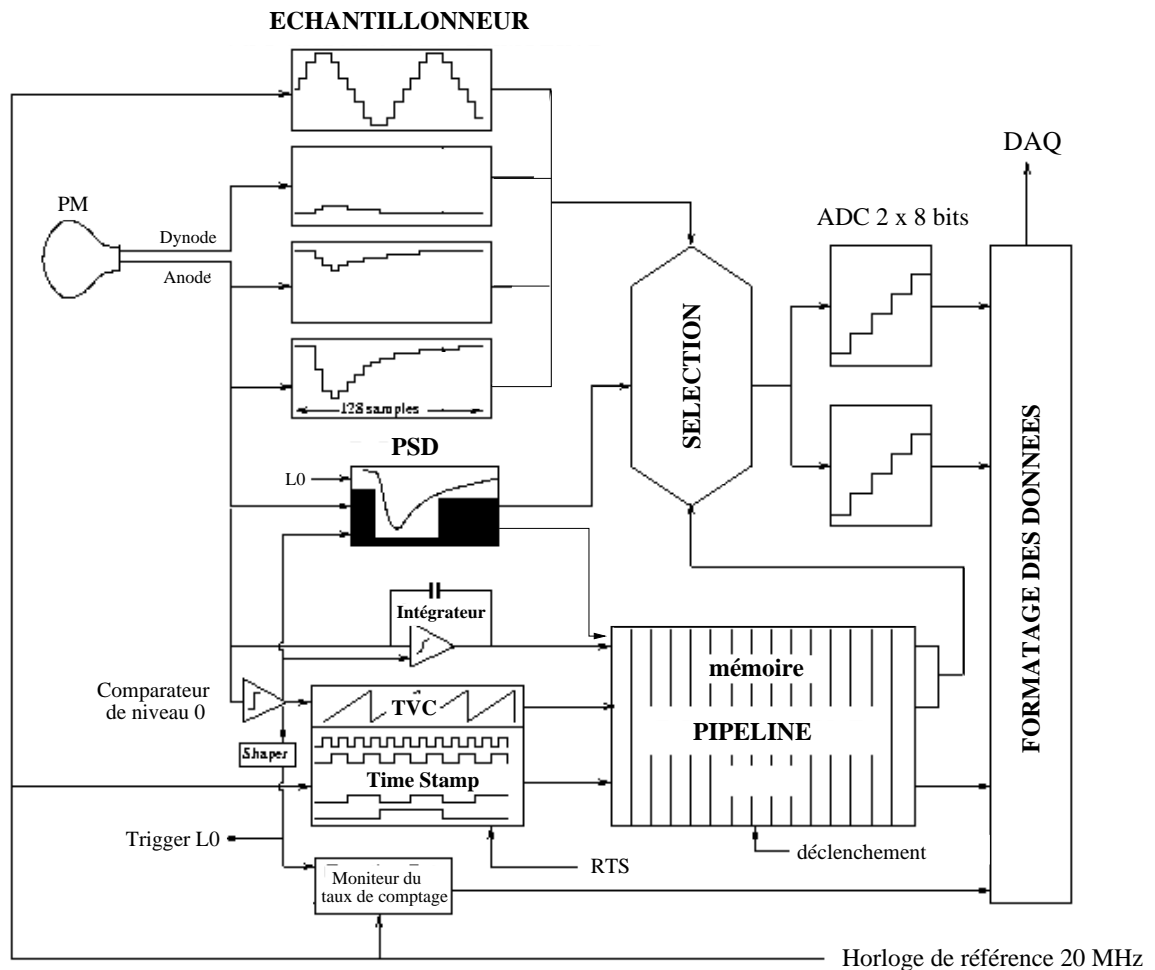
ECHANTILLONNEUR

DAQ

PM

Dynode

Anode

ADC 2 x 8 bits

128 samples

SELECTION

FORMATAGE DES DONNEES

PSD

L0

Intégrateur

mémoire

Comparateur de niveau 0

TVC

PIPELINE

Shaper

Time Stamp

Trigger L0

RTS

déclenchement

Moniteur du taux de comptage

Horloge de référence 20 MHz